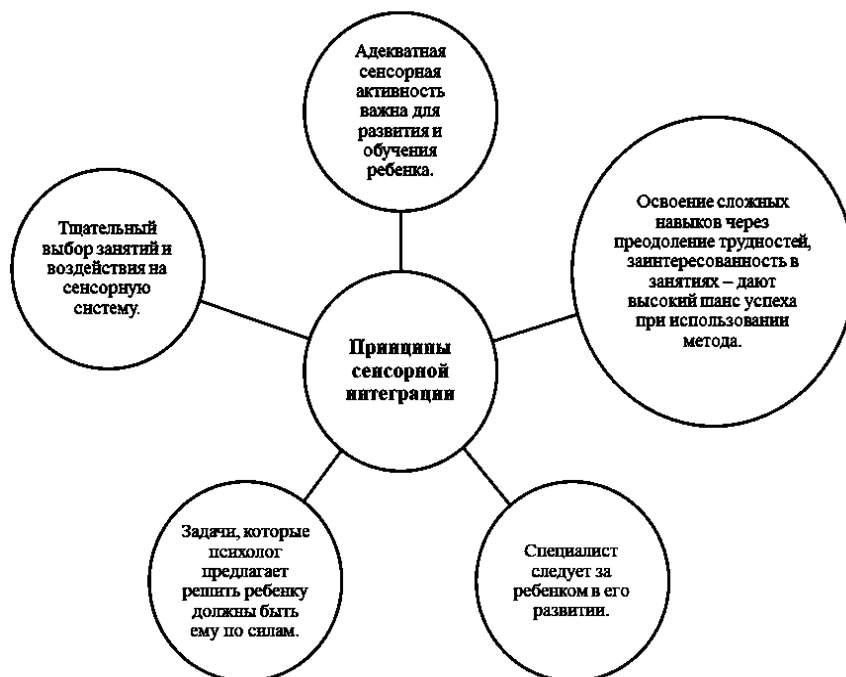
Адекватная сенсорная активность важна для развития и обучения ребенка.

Тщательный выбор занятий и воздействия на сенсорную систему.

Освоение сложных навыков через преодоление трудностей, заинтересованность в занятиях – дают высокий шанс успеха при использовании метода.

Принципы сенсорной интеграции

Задачи, которые психолог предлагает решить ребенку должны быть ему по силам.

Специалист следует за ребенком в его развитии.